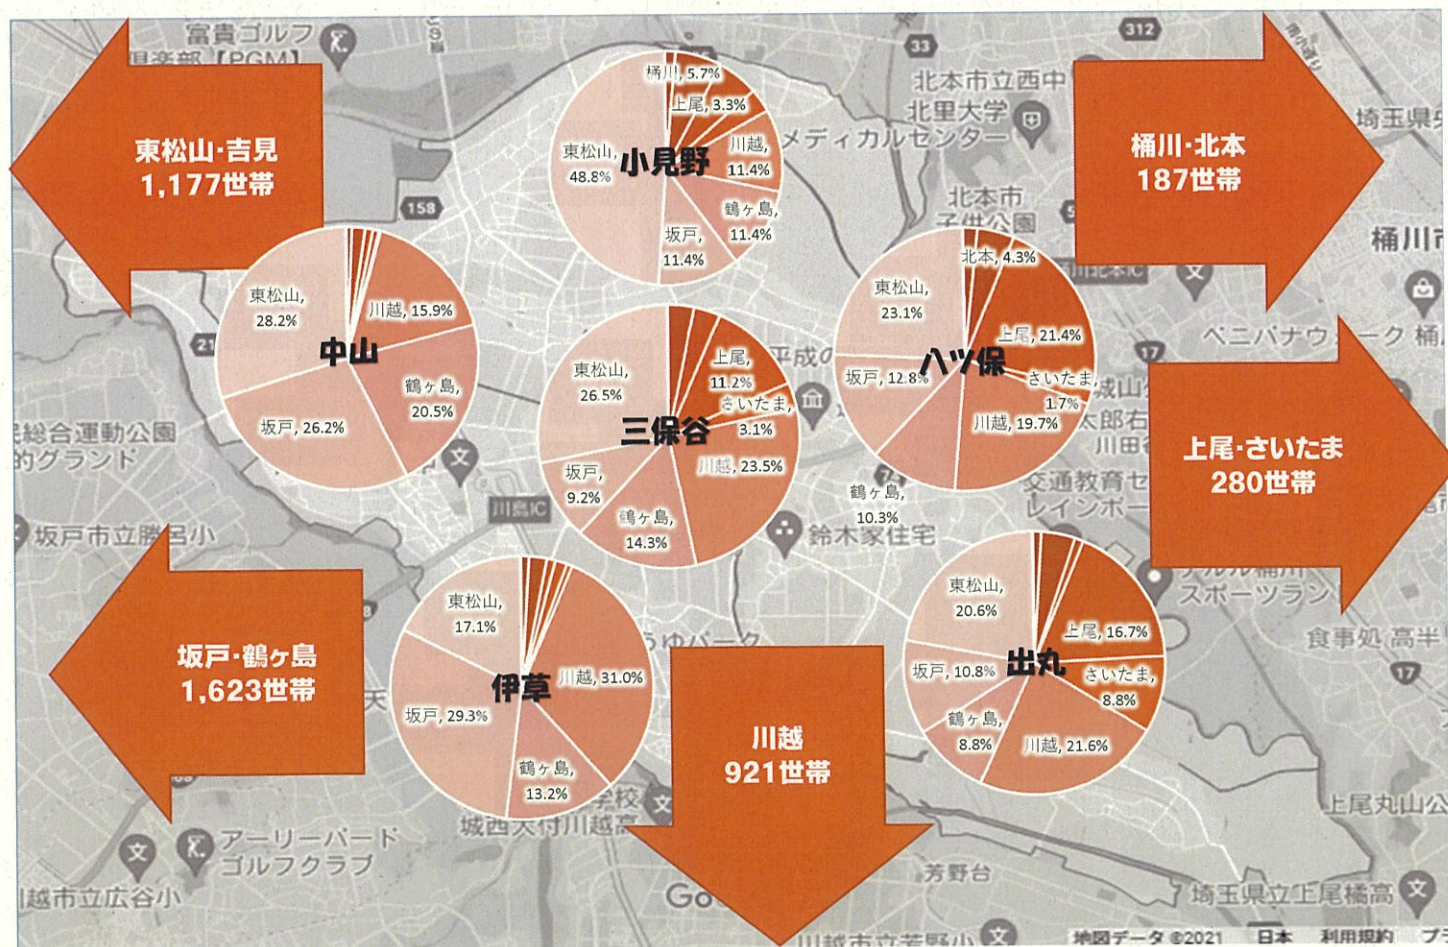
東松山·吉見
1,177世帯

小見野
桶川, 5.7%
上尾, 3.3%
川越, 11.4%
鶴ヶ島, 11.4%
坂戸, 11.4%
東松山, 48.8%

桶川·北本
187世帯

中山
東松山, 28.2%
川越, 15.9%
鶴ヶ島, 20.5%
坂戸, 26.2%

三保谷
東松山, 26.5%
上尾, 11.2%
さいたま, 3.1%
川越, 23.5%
鶴ヶ島, 14.3%
坂戸, 9.2%

八ツ保
東松山, 23.1%
北本, 4.3%
上尾, 21.4%
さいたま, 1.7%
川越, 19.7%
鶴ヶ島, 10.3%
坂戸, 12.8%

上尾·さいたま
280世帯

坂戸·鶴ヶ島
1,623世帯

伊草
東松山, 17.1%
川越, 31.0%
鶴ヶ島, 13.2%
坂戸, 29.3%

川越
921世帯

出丸
東松山, 20.6%
上尾, 16.7%
さいたま, 8.8%
川越, 21.6%
鶴ヶ島, 8.8%
坂戸, 10.8%

富貴ゴルフ倶楽部【PGM】
北本市立西中
北里大学メディカルセンター
北本市子供公園
埼玉県
桶川市
ベニバナウォーク 桶川
平成の森公園
太郎右衛門
交通教育センター レインボー
鈴木家住宅
スポーツランド
食事処 高半
総合運動公園 的グランド
坂戸市立勝呂小
川島IC
アーリーバード ゴルフクラブ
城西大付川越高
芳野台
越市立広谷小
上尾丸山公
埼玉県立上尾橋高
川越市立芳野小
地図データ ©2021 日本 利用規約